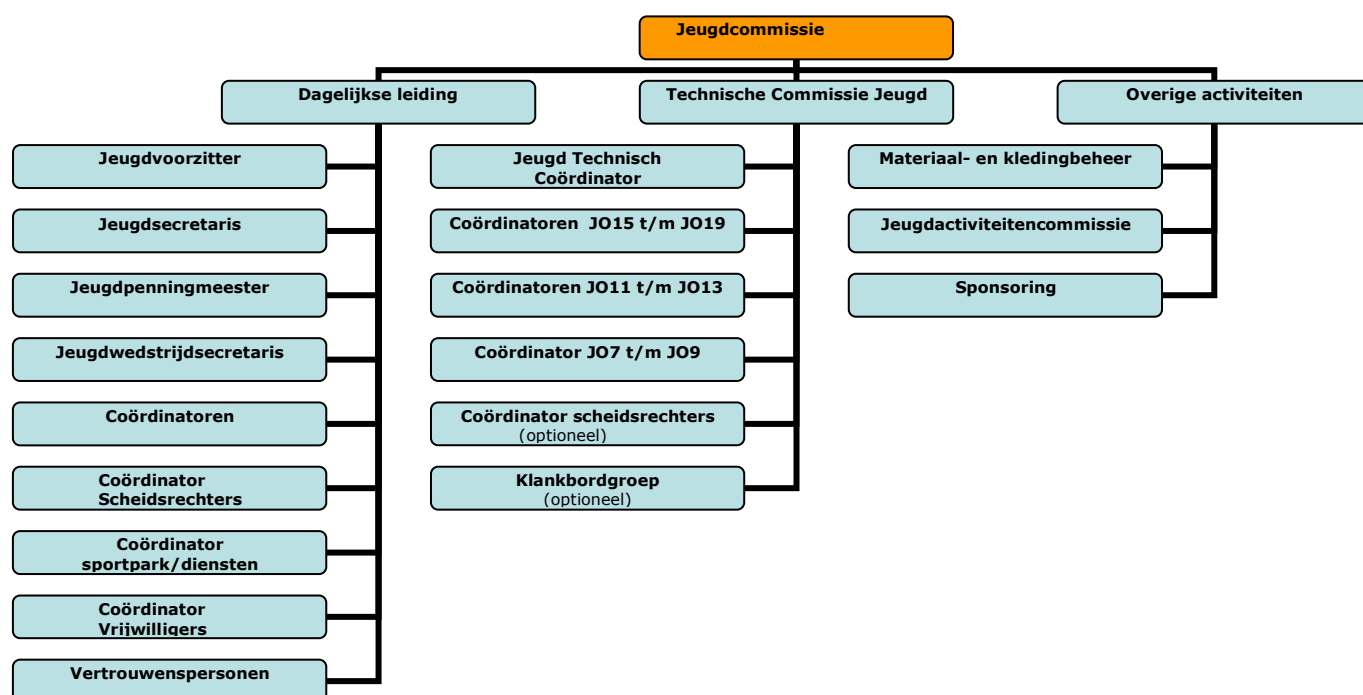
Jeugdcommissie

Dagelijkse leiding

Technische Commissie Jeugd

Overige activiteiten

Jeugdvoorzitter

Jeugdsecretaris

Jeugdpenningmeester

Jeugdwedstrijdsecretaris

Coördinatoren

Coördinator Scheidsrechters

Coördinator sportpark/diensten

Coördinator Vrijwilligers

Vertrouwenspersonen

Jeugd Technisch Coördinator

Coördinatoren JO15 t/m JO19

Coördinatoren JO11 t/m JO13

Coördinator JO7 t/m JO9

Coördinator scheidsrechters (optioneel)

Klankbordgroep (optioneel)

Materiaal- en kledingbeheer

Jeugdactiviteitencommissie

Sponsoring